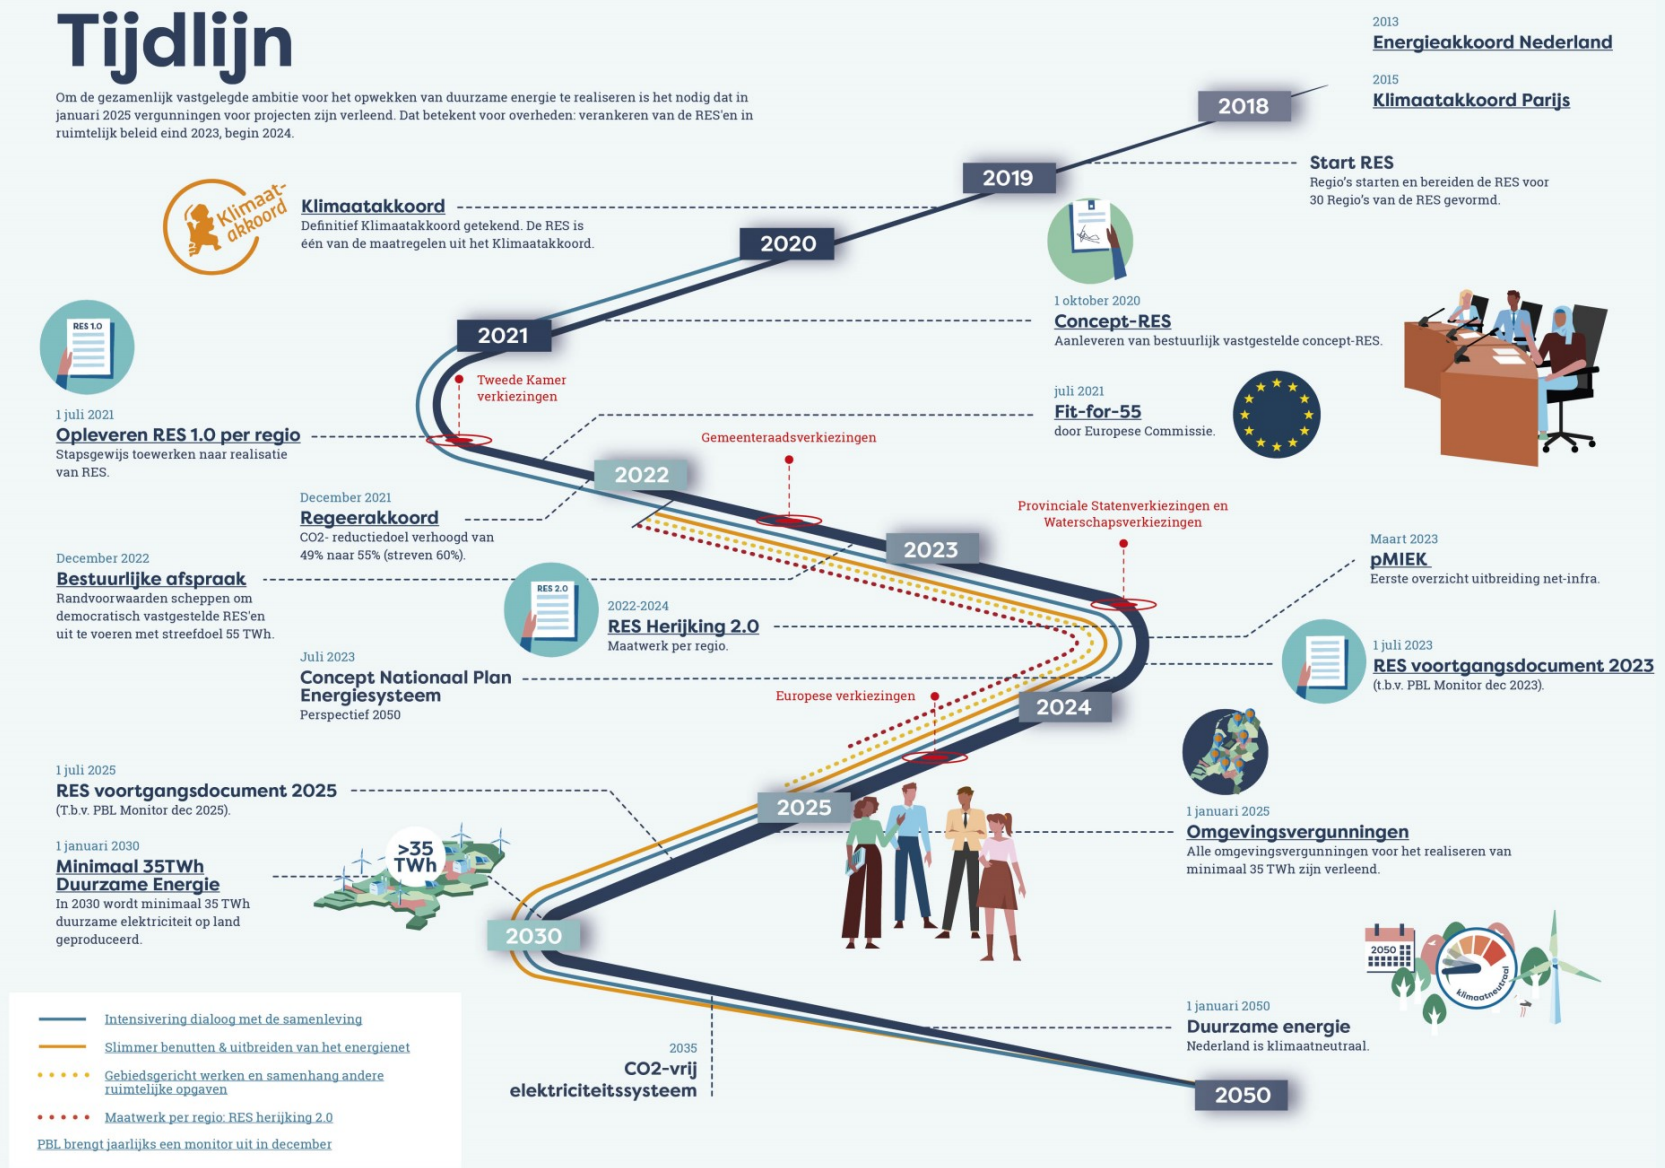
Tijdlijn

Om de gezamenlijk vastgelegde ambitie voor het opwekken van duurzame energie te realiseren is het nodig dat in januari 2025 vergunningen voor projecten zijn verleend. Dat betekent voor overheden: verankeren van de RES'en in ruimtelijk beleid eind 2023, begin 2024.

2013
Energieakkoord Nederland

2015
Klimaatakkoord Parijs

2018

2019

Start RES
Regio's starten en bereiden de RES voor
30 Regio's van de RES gevormd.

Klimaat-akkoord

Klimaatakkoord
Definitief Klimaatakkoord getekend. De RES is één van de maatregelen uit het Klimaatakkoord.

2020

1 oktober 2020
Concept-RES
Aanleveren van bestuurlijk vastgestelde concept-RES.

RES 1.0

2021

Tweede Kamer verkiezingen

1 juli 2021
Opleveren RES 1.0 per regio
Stapsgewijs toewerken naar realisatie van RES.

juli 2021
Fit-for-55
door Europese Commissie.

Gemeenteraadsverkiezingen

2022

December 2021
Regeerakkoord
CO2- reductiedoel verhoogd van 49% naar 55% (streven 60%).

Provinciale Statenverkiezingen en Waterschapsverkiezingen

2023

December 2022
Bestuurlijke afspraak
Randvoorwaarden scheppen om democratisch vastgestelde RES'en uit te voeren met streefdoel 55 TWh.

RES 2.0

2022-2024
RES Herijking 2.0
Maatwerk per regio.

Maart 2023
pMIEK
Eerste overzicht uitbreiding net-infra.

1 juli 2023
RES voortgangsdocument 2023
(t.b.v. PBL Monitor dec 2023).

Juli 2023
Concept Nationaal Plan Energiesysteem
Perspectief 2050

Europese verkiezingen

2024

1 juli 2025
RES voortgangsdocument 2025
(T.b.v. PBL Monitor dec 2025).

2025

1 januari 2025
Omgevingsvergunningen
Alle omgevingsvergunningen voor het realiseren van minimaal 35 TWh zijn verleend.

1 januari 2030
Minimaal 35TWh Duurzame Energie
In 2030 wordt minimaal 35 TWh duurzame elektriciteit op land geproduceerd.

>35 TWh

2030

2050

klimaatneutraal

1 januari 2050
Duurzame energie
Nederland is klimaatneutraal.

Intensivering dialoog met de samenleving
Slimmer benutten & uitbreiden van het energienet
Gebiedsgericht werken en samenhang andere ruimtelijke opgaven
Maatwerk per regio: RES herijking 2.0
PBL brengt jaarlijks een monitor uit in december

2035
CO2-vrij elektriciteitssysteem

2050